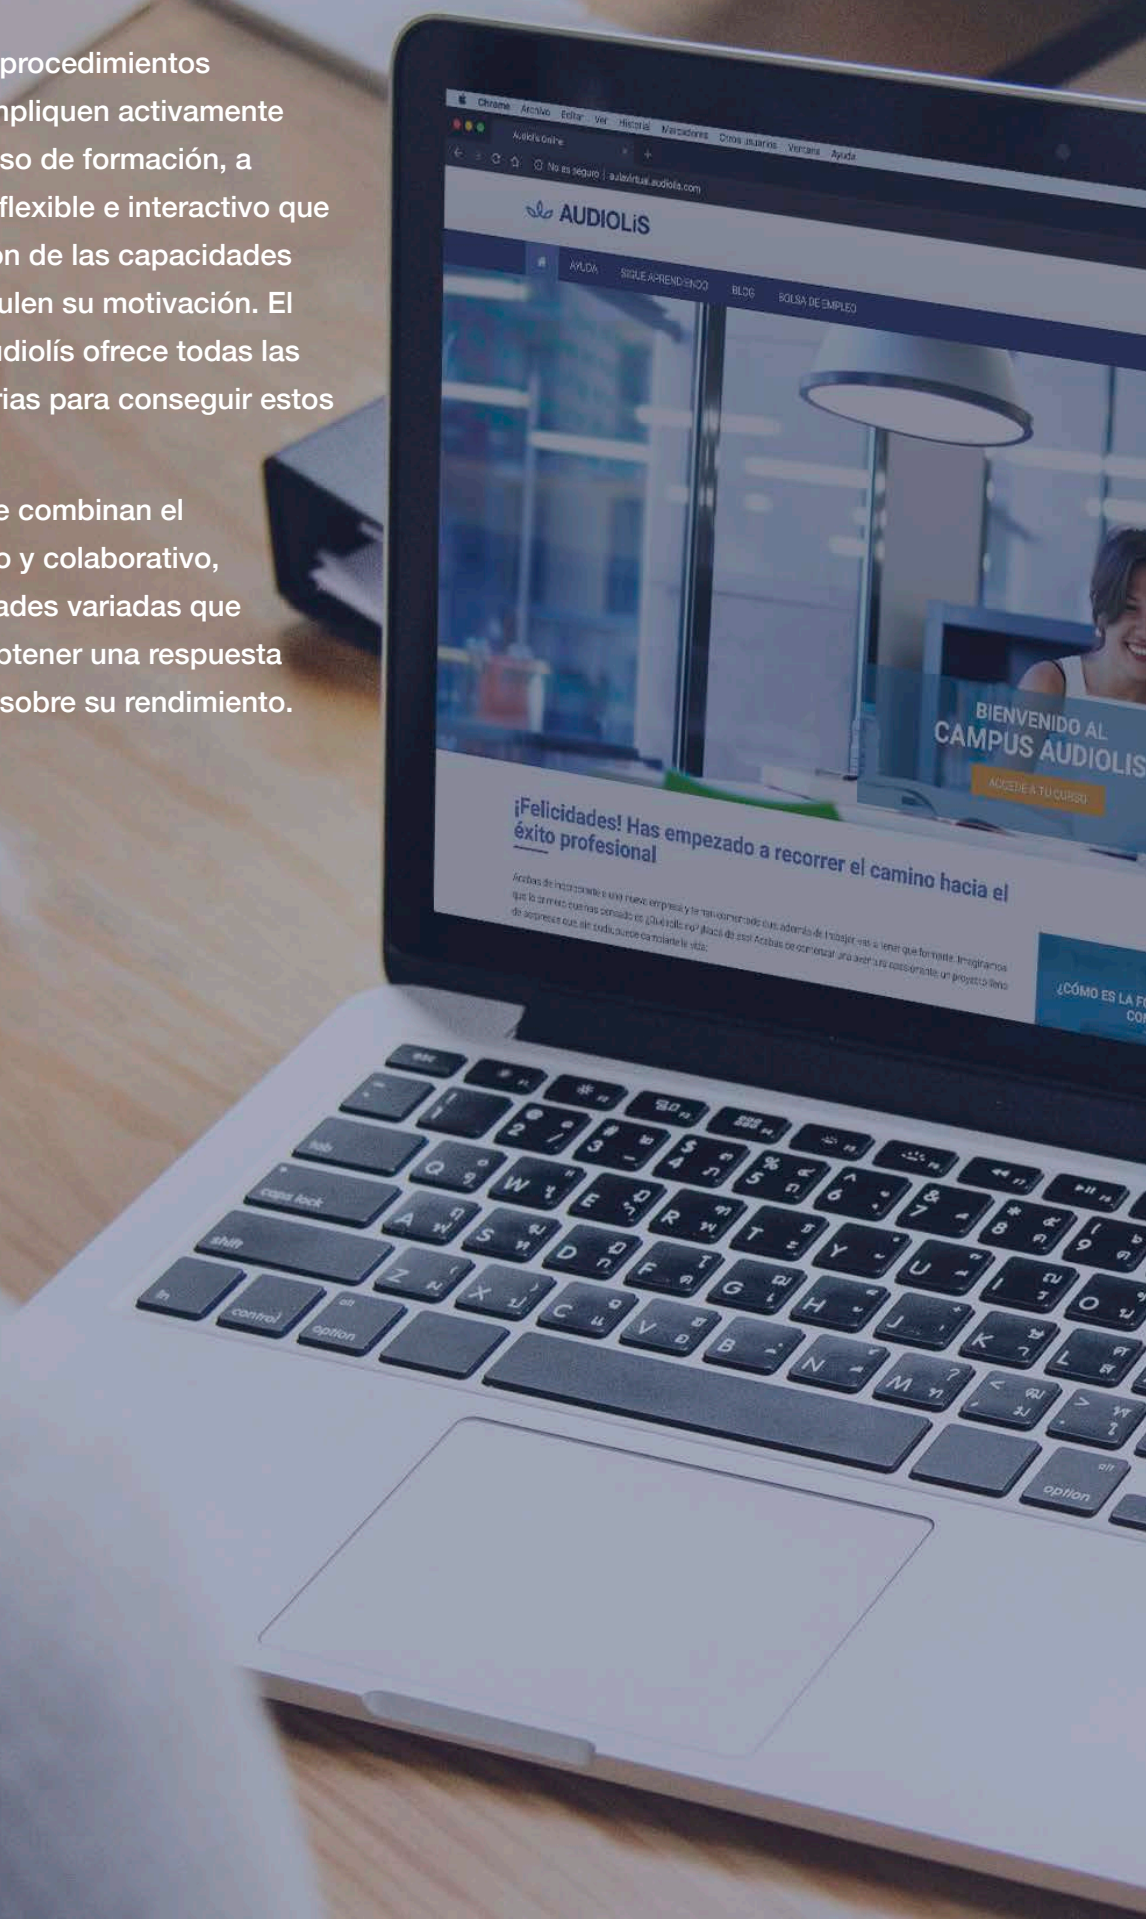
procedimientos
npliquen activamente
so de formación, a
flexible e interactivo que
on de las capacidades
ulen su motivación. El
diolís ofrece todas las
rias para conseguir estos

e combinan el
o y colaborativo,
ades variadas que
otener una respuesta
sobre su rendimiento.

Chrome Archivo Editar Ver Historial Marcadores Otros usuarios Ventana Ayuda

Audiolís Online

No es seguro | aulavirtual.audiolis.com

AUDIOLiS

AYUDA SIGUE APRENDIENDO BLOG BOLSA DE EMPLEO

BIENVENIDO AL CAMPUS AUDIOLIS

ACCEDE A TU CURSO

¡Felicidades! Has empezado a recorrer el camino hacia el éxito profesional

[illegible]

¿CÓMO ES LA F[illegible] CO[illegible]

esc
tab
caps lock
shift
fn
control
alt option
option
alt
Q W E R T Y U I O
A S D F G H J K L
Z X C V B N M
1 2 3 4 5 6 7 8 9